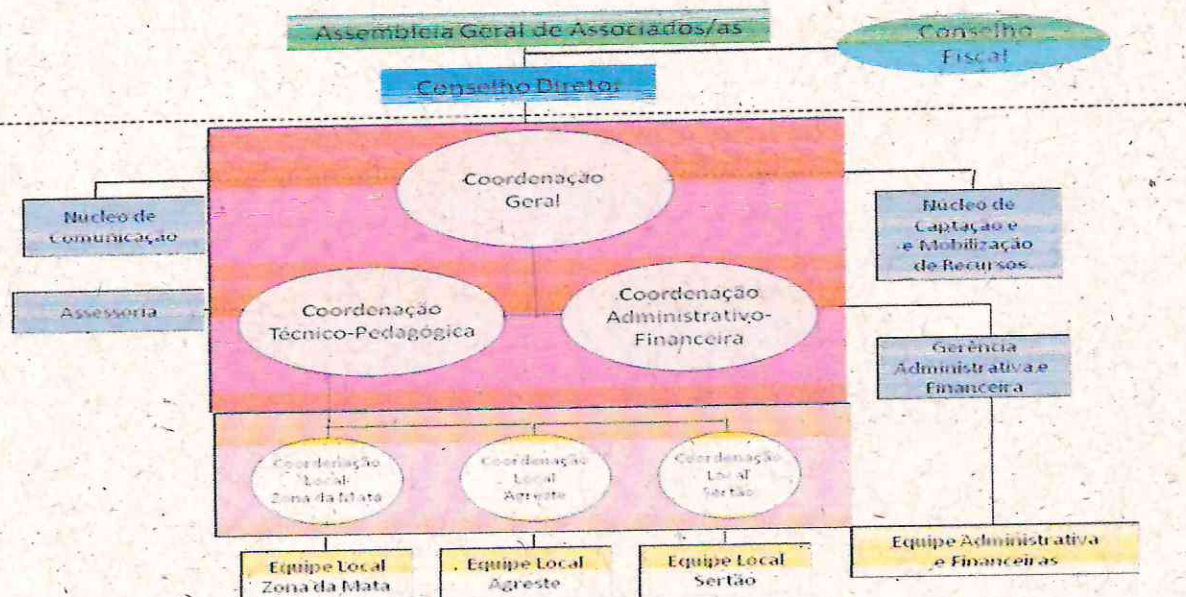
Assembleia Geral de Associados/as

Conselho Fiscal

Conselho Diretor

Coordenação Geral

Núcleo de Comunicação

Núcleo de Captação e e Mobilização de Recursos

Assessoria

Coordenação Técnico-Pedagógica

Coordenação Administrativo-Financeira

Gerência Administrativa e Financeira

Coordenação Local Zona da Mata

Coordenação Local Agreste

Coordenação Local Sertão

Equipe Local Zona da Mata

Equipe Local Agreste

Equipe Local Sertão

Equipe Administrativa e Financeiras